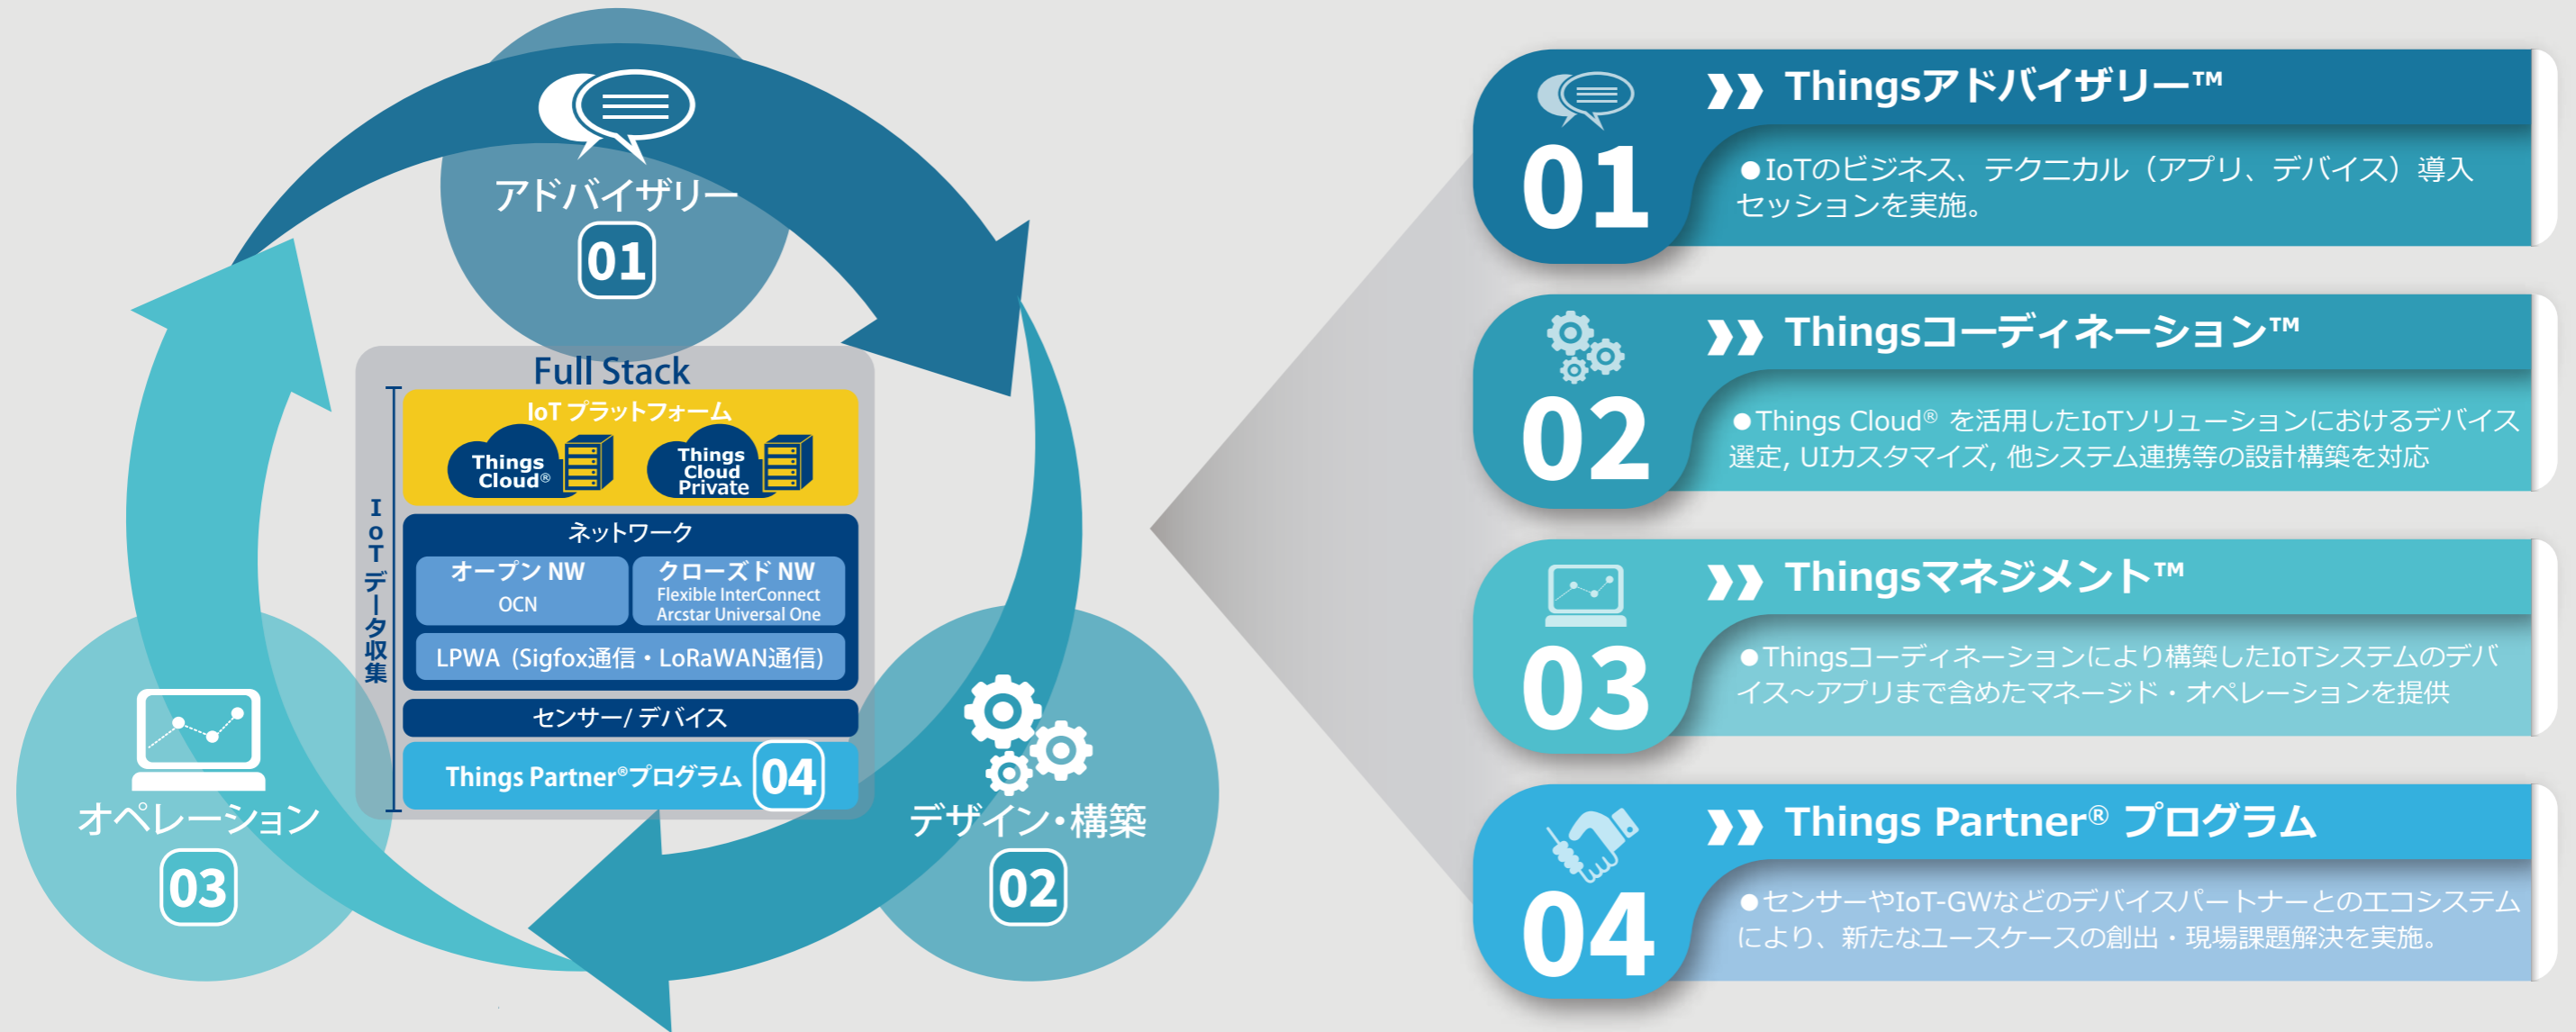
アドバイザリー
01

Full Stack

IoT データ収集

IoT プラットフォーム

Things Cloud®

Things Cloud Private

ネットワーク

オープン NW
OCN

クローズド NW
Flexible InterConnect
Arcstar Universal One

LPWA（Sigfox通信・LoRaWAN通信）

センサー/デバイス

Things Partner®プログラム 04

オペレーション
03

デザイン・構築
02

01 Thingsアドバイザリー™
●IoTのビジネス、テクニカル（アプリ、デバイス）導入セッションを実施。

02 Thingsコーディネーション™
●Things Cloud® を活用したIoTソリューションにおけるデバイス選定, UIカスタマイズ, 他システム連携等の設計構築を対応

03 Thingsマネジメント™
●Thingsコーディネーションにより構築したIoTシステムのデバイス～アプリまで含めたマネージド・オペレーションを提供

04 Things Partner® プログラム
●センサーやIoT-GWなどのデバイスパートナーとのエコシステムにより、新たなユースケースの創出・現場課題解決を実施。